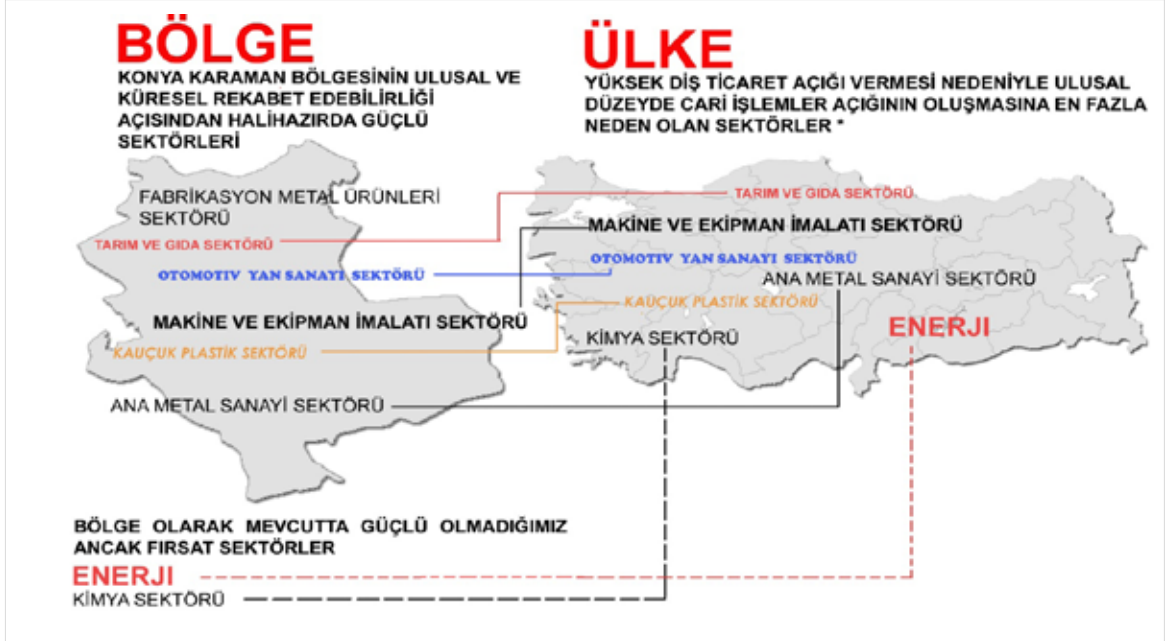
BÖLGE

KONYA KARAMAN BÖLGESININ ULUSAL VE KÜRESEL REKABET EDEBİLİRLİĞİ AÇISINDAN HALİHAZIRDA GÜÇLÜ SEKTÖRLERİ

ÜLKE

YÜKSEK DIŞ TİCARET AÇIĞI VERMESİ NEDENİYLE ULUSAL DÜZEYDE CARİ İŞLEMLER AÇIĞININ OLUŞMASINA EN FAZLA NEDEN OLAN SEKTÖRLER *

FABRİKASYON METAL ÜRÜNLERİ SEKTÖRÜ

TARIM VE GIDA SEKTÖRÜ

TARIM VE GIDA SEKTÖRÜ

MAKİNE VE EKİPMAN İMALATI SEKTÖRÜ

OTOMOTIV YAN SANAYI SEKTÖRÜ

OTOMOTIV YAN SANAYI SEKTÖRÜ

ANA METAL SANAYİ SEKTÖRÜ

KAUÇUK PLASTIK SEKTÖRÜ

MAKİNE VE EKİPMAN İMALATI SEKTÖRÜ

ENERJI

KAUÇUK PLASTIK SEKTÖRÜ

KİMYA SEKTÖRÜ

ANA METAL SANAYİ SEKTÖRÜ

BÖLGE OLARAK MEVCUTTA GÜÇLÜ OLMADIĞIMIZ ANCAK FIRSAT SEKTÖRLER

ENERJI

KİMYA SEKTÖRÜ